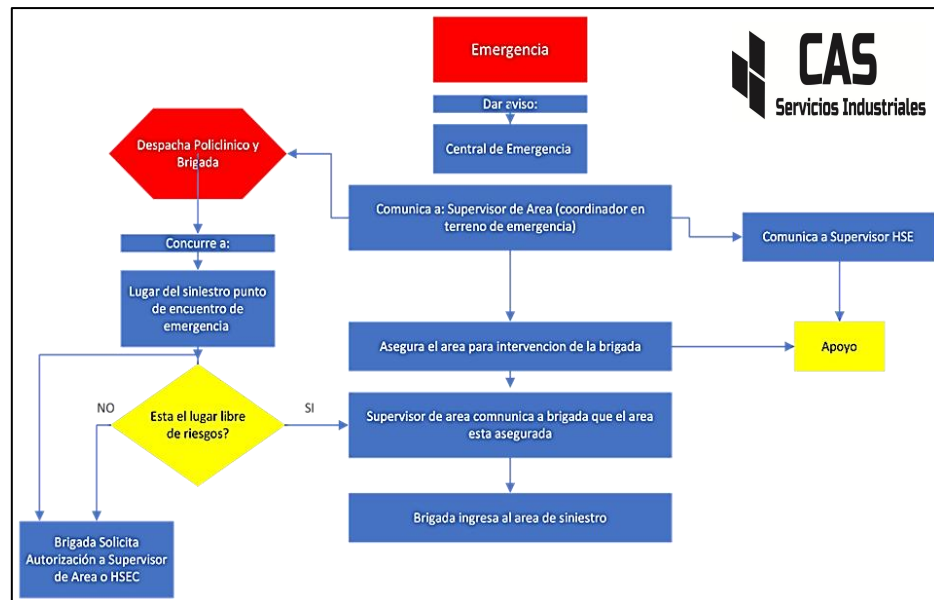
Emergencia

CAS
Servicios Industriales

Dar aviso:

Central de Emergencia

Despacha Policlinico y Brigada

Comunica a: Supervisor de Area (coordinador en terreno de emergencia)

Comunica a Supervisor HSE

Concurre a:

Lugar del siniestro punto de encuentro de emergencia

Asegura el area para intervencion de la brigada

Apoyo

NO

Esta el lugar libre de riesgos?

SI

Supervisor de area comnunica a brigada que el area esta asegurada

Brigada ingresa al area de siniestro

Brigada Solicita Autorización a Supervisor de Area o HSEC